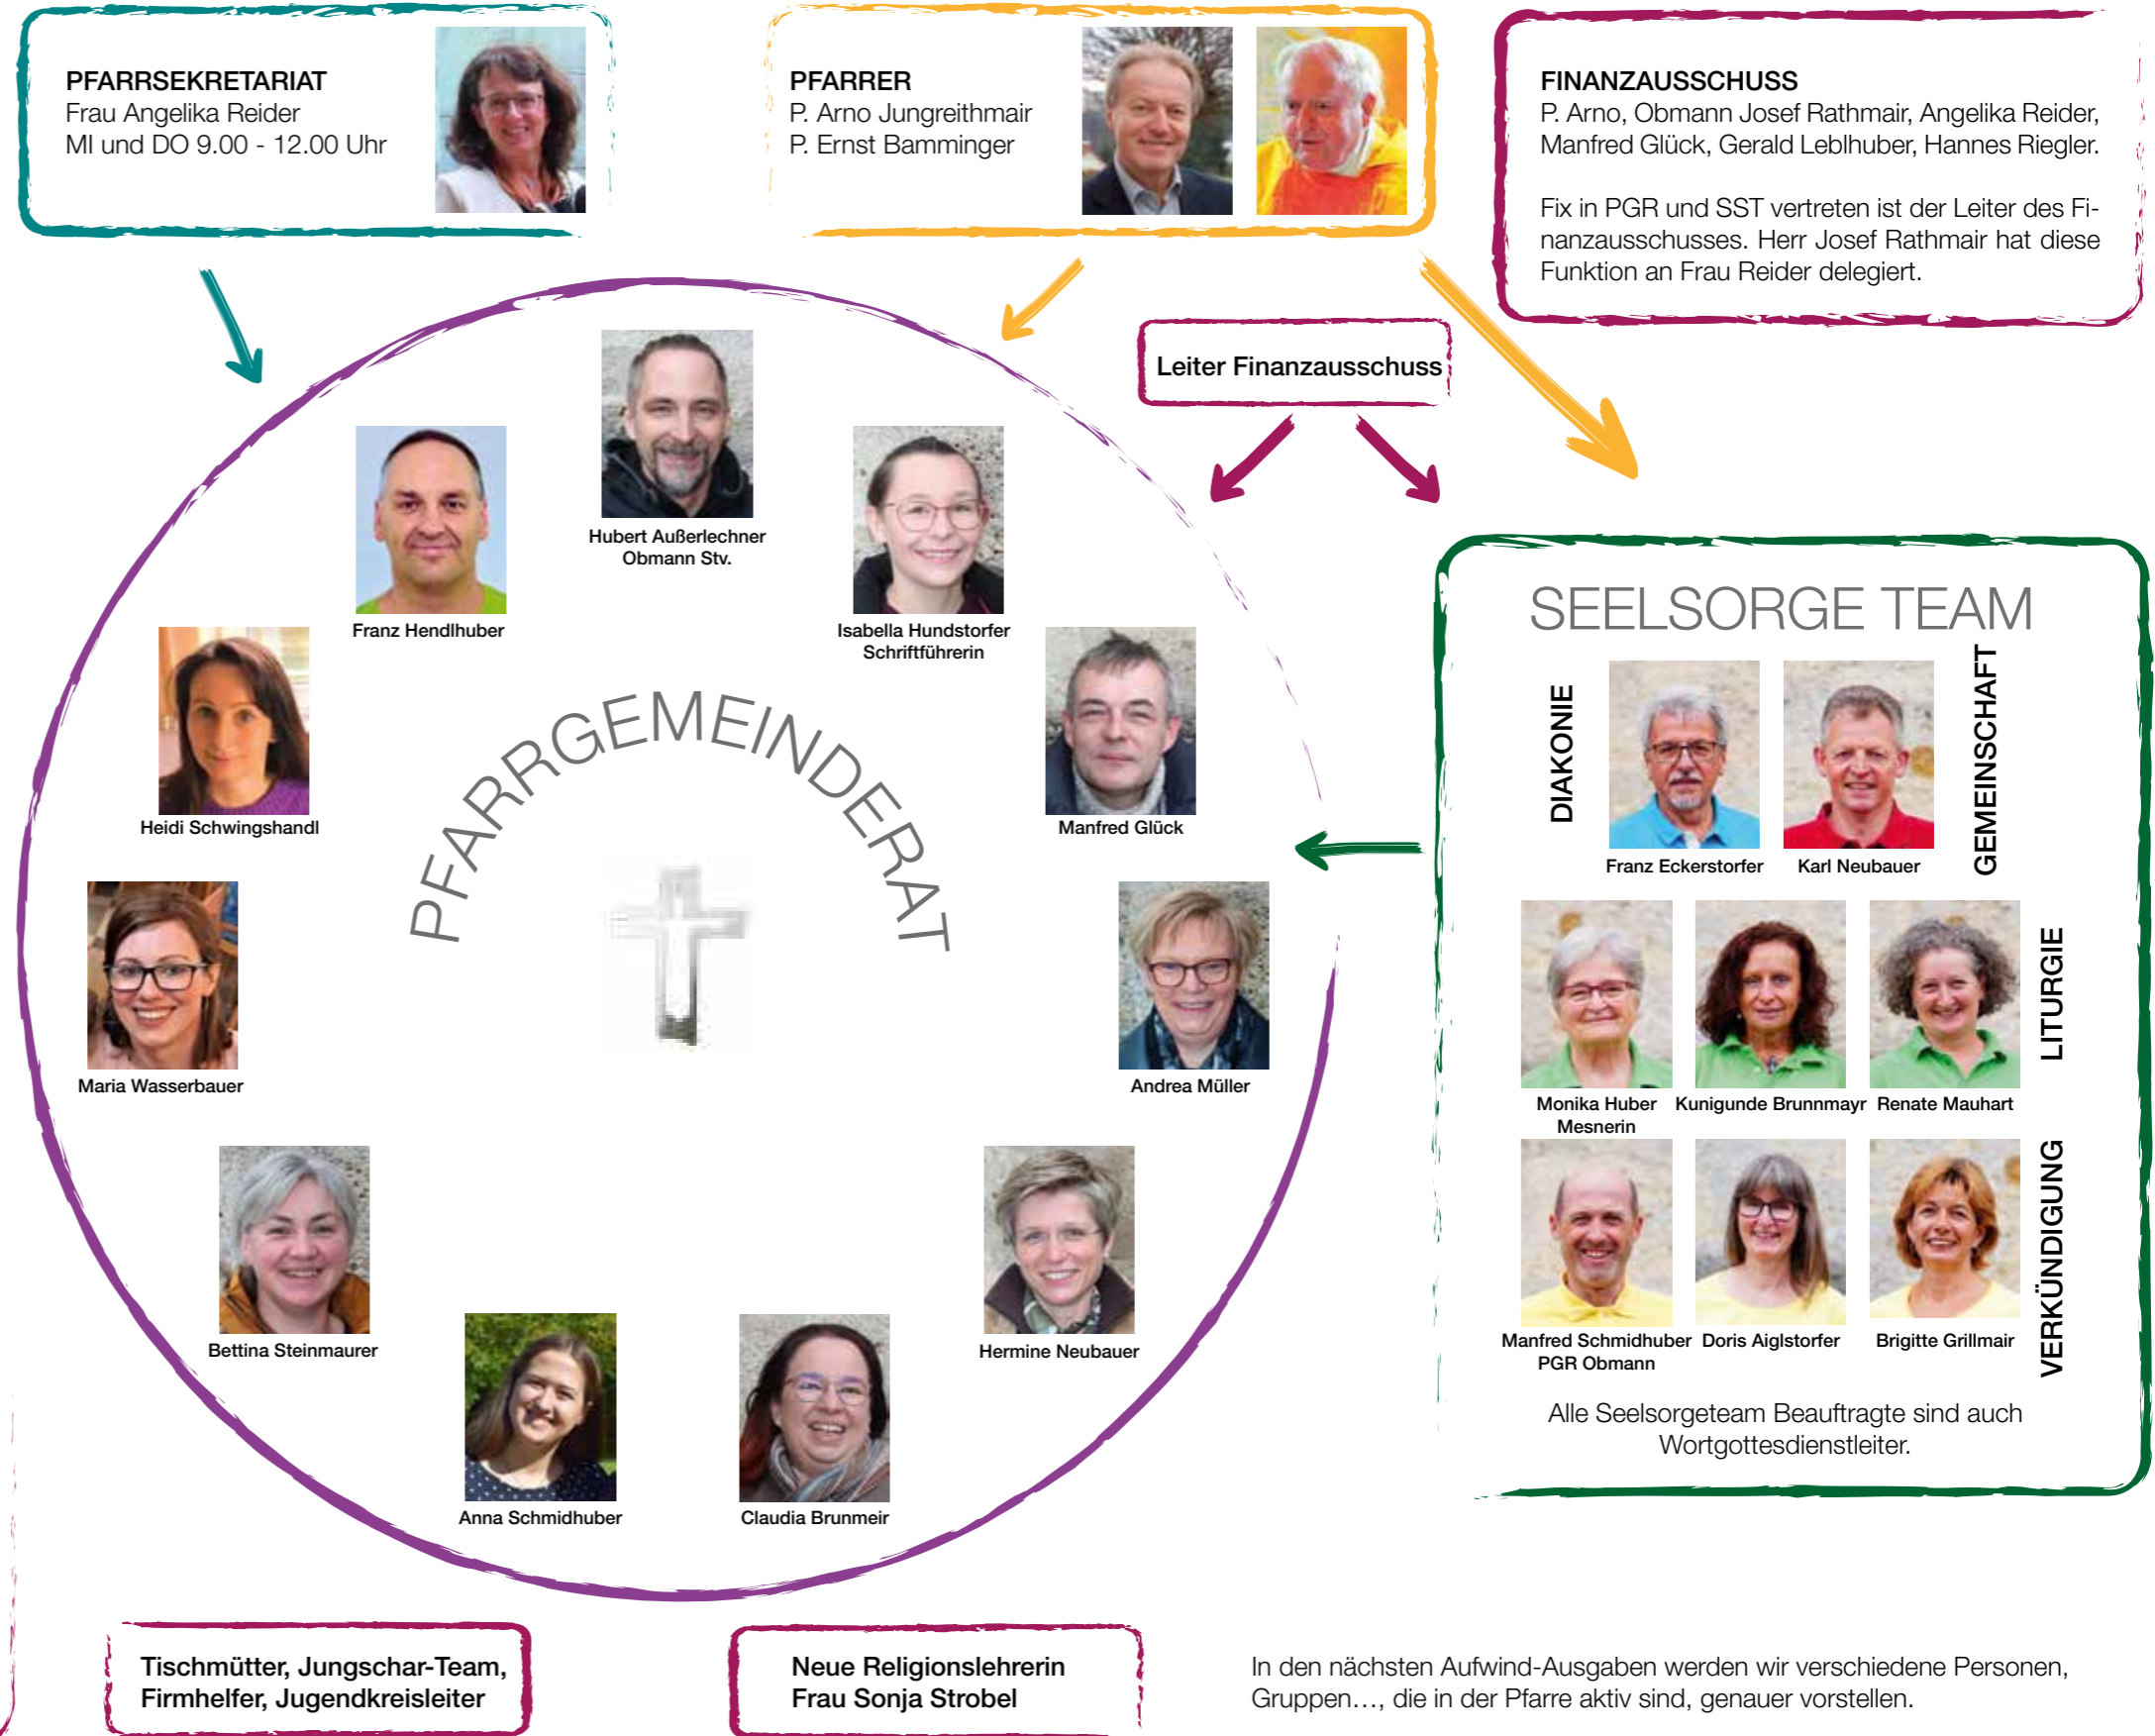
PFARRSEKRETARIAT
Frau Angelika Reider
MI und DO 9.00 - 12.00 Uhr

PFARRER
P. Arno Jungreithmair
P. Ernst Bamminger

FINANZAUSSCHUSS
P. Arno, Obmann Josef Rathmair, Angelika Reider, Manfred Glück, Gerald Leblhuber, Hannes Riegler.

Fix in PGR und SST vertreten ist der Leiter des Finanzausschusses. Herr Josef Rathmair hat diese Funktion an Frau Reider delegiert.

Leiter Finanzausschuss

PFARRGEMEINDERAT

Hubert Außerlechner
Obmann Stv.

Franz Hendlhuber

Isabella Hundstorfer
Schriftführerin

Heidi Schwingshandl

Manfred Glück

Maria Wasserbauer

Andrea Müller

Bettina Steinmaurer

Hermine Neubauer

Anna Schmidhuber

Claudia Brunmeir

SEELSORGE TEAM

DIAKONIE

Franz Eckerstorfer

Karl Neubauer

GEMEINSCHAFT

LITURGIE

Monika Huber
Mesnerin

Kunigunde Brunnmayr

Renate Mauhart

VERKÜNDIGUNG

Manfred Schmidhuber
PGR Obmann

Doris Aiglstorfer

Brigitte Grillmair

Alle Seelsorgeteam Beauftragte sind auch Wortgottesdienstleiter.

Tischmütter, Jungschar-Team, Firmhelfer, Jugendkreisleiter

Neue Religionslehrerin
Frau Sonja Strobel

In den nächsten Aufwind-Ausgaben werden wir verschiedene Personen, Gruppen…, die in der Pfarre aktiv sind, genauer vorstellen.